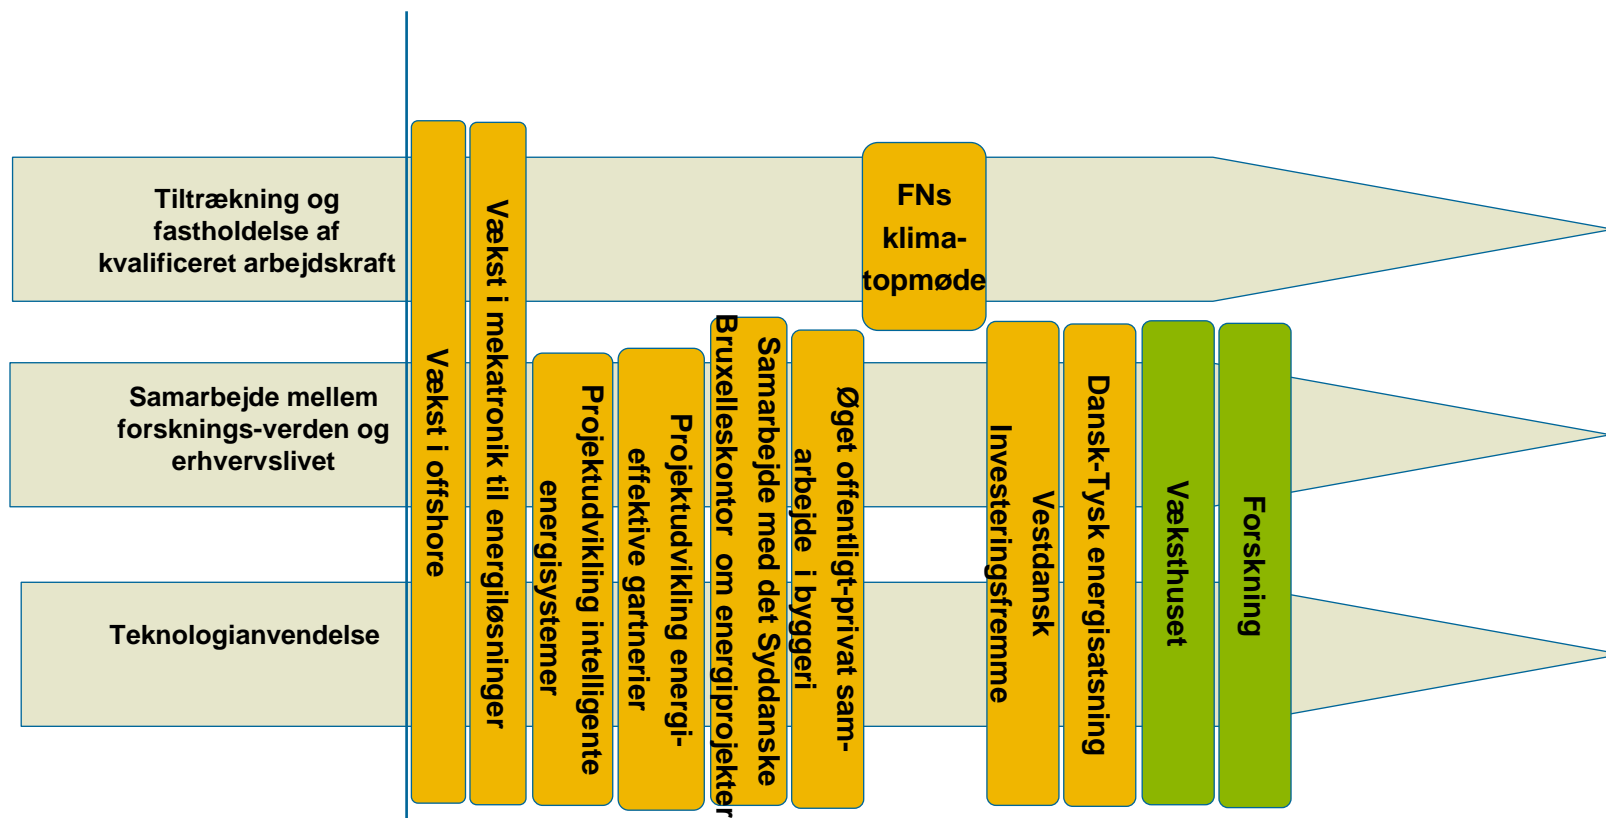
Tiltrækning og fastholdelse af kvalificeret arbejdskraft

Samarbejde mellem forsknings-verden og erhvervslivet

Teknologianvendelse

Vækst i offshore

Vækst i mekatronik til energiløsninger

Projektudvikling intelligente energisystemer

Projektudvikling energi-effektive gartnerier

Samarbejde med det Syddanske Bruxelleskontor om energiprojekter

Øget offentligt-privat sam-arbejde i byggeri

FNs klima-topmøde

Vestdansk Investeringsfremme

Dansk-Tysk energisatsning

Væksthuset

Forskning